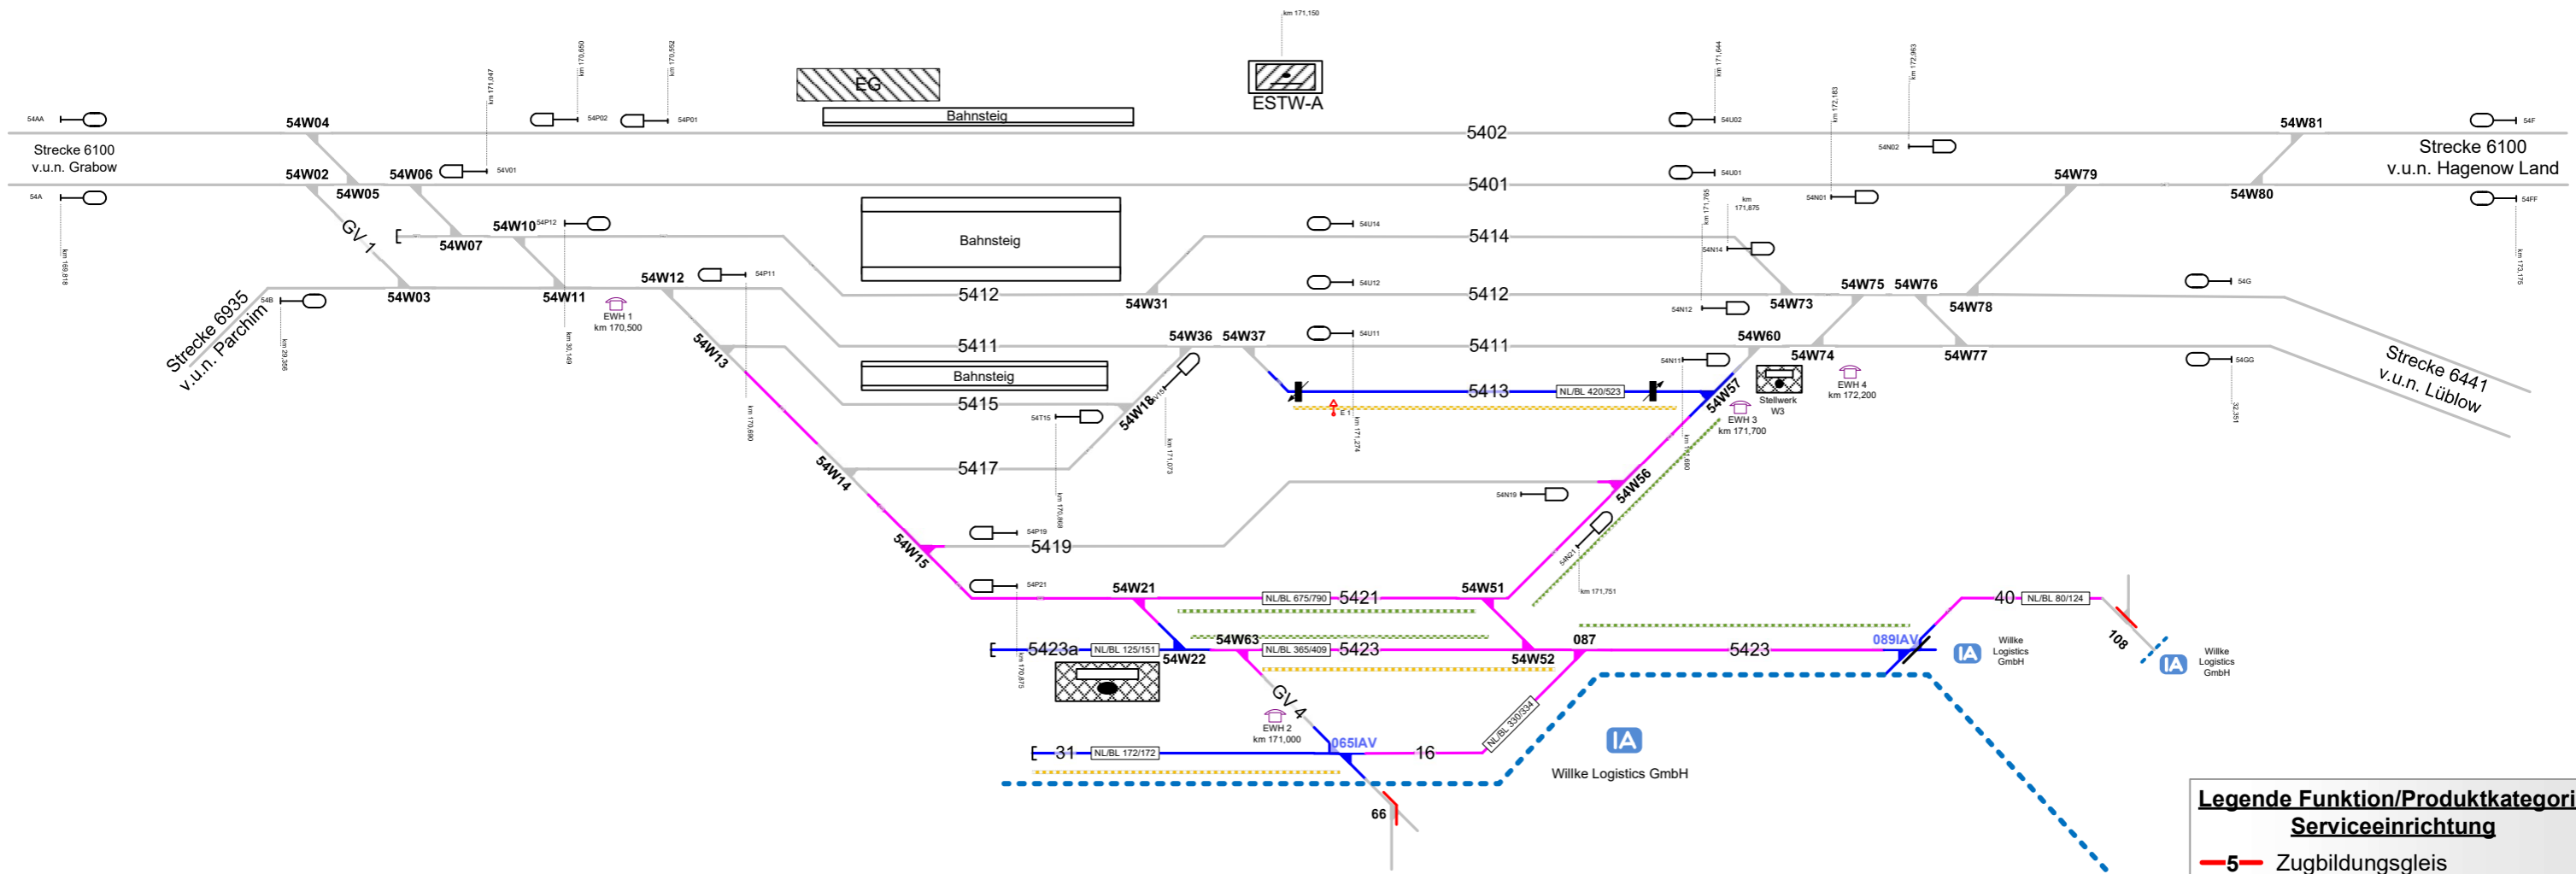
km 171,150

EG

ESTW-A

Bahnsteig

km 170,650
km 170,552
km 171,047
km 171,644
km 172,963
km 172,183

54AA
54W04
54P02
54P01
5402
54U02
54N02
54W81
54F

Strecke 6100
v.u.n. Grabow

Strecke 6100
v.u.n. Hagenow Land

54W02
54W05
54W06
54V01
5401
54U01
54N01
54W79
54W80
54FF

54A
km 169,818
km 171,765
km 171,875

GV 1
54W10
54P12
54W07
Bahnsteig
54U14
5414
54N14

54W12
54P11
5412
54W31
54U12
5412
54N12
54W73
54W75
54W76
54W78
54G

Strecke 6935
v.u.n. Parchim
54B
km 29,356
54W03
54W11
km 30,149
EWH 1
km 170,500

54W13
5411
54W36
54W37
54U11
5411
54N11
54W60
54W74
54W77
54GG

Bahnsteig
5415
54T15
54W18
5413
NL/BL 420/523
54W57
Stellwerk
W3
EWH 4
km 172,200
EWH 3
km 171,700
km 170,690
km 171,073
km 171,274
E1

Strecke 6441
v.u.n. Lüblow
32,351

54W14
5417
km 170,868
km 171,600
54N19
54W56
54P19
5419
54W15
54N21
km 171,751

54P21
54W21
NL/BL 675/790
5421
54W51
40
NL/BL 80/124

5423a
NL/BL 125/151
km 170,875
54W22
54W63
NL/BL 365/409
5423
54W52
087
5423
089IAV
IA
Willke Logistics GmbH
108
IA
Willke Logistics GmbH

GV 4
EWH 2
km 171,000
NL/BL 330/334
31
NL/BL 172/172
065IAV
16
IA
Willke Logistics GmbH
66

Legende Funktion/Produktkategori
Serviceeinrichtung
5 Zugbildungsgleis